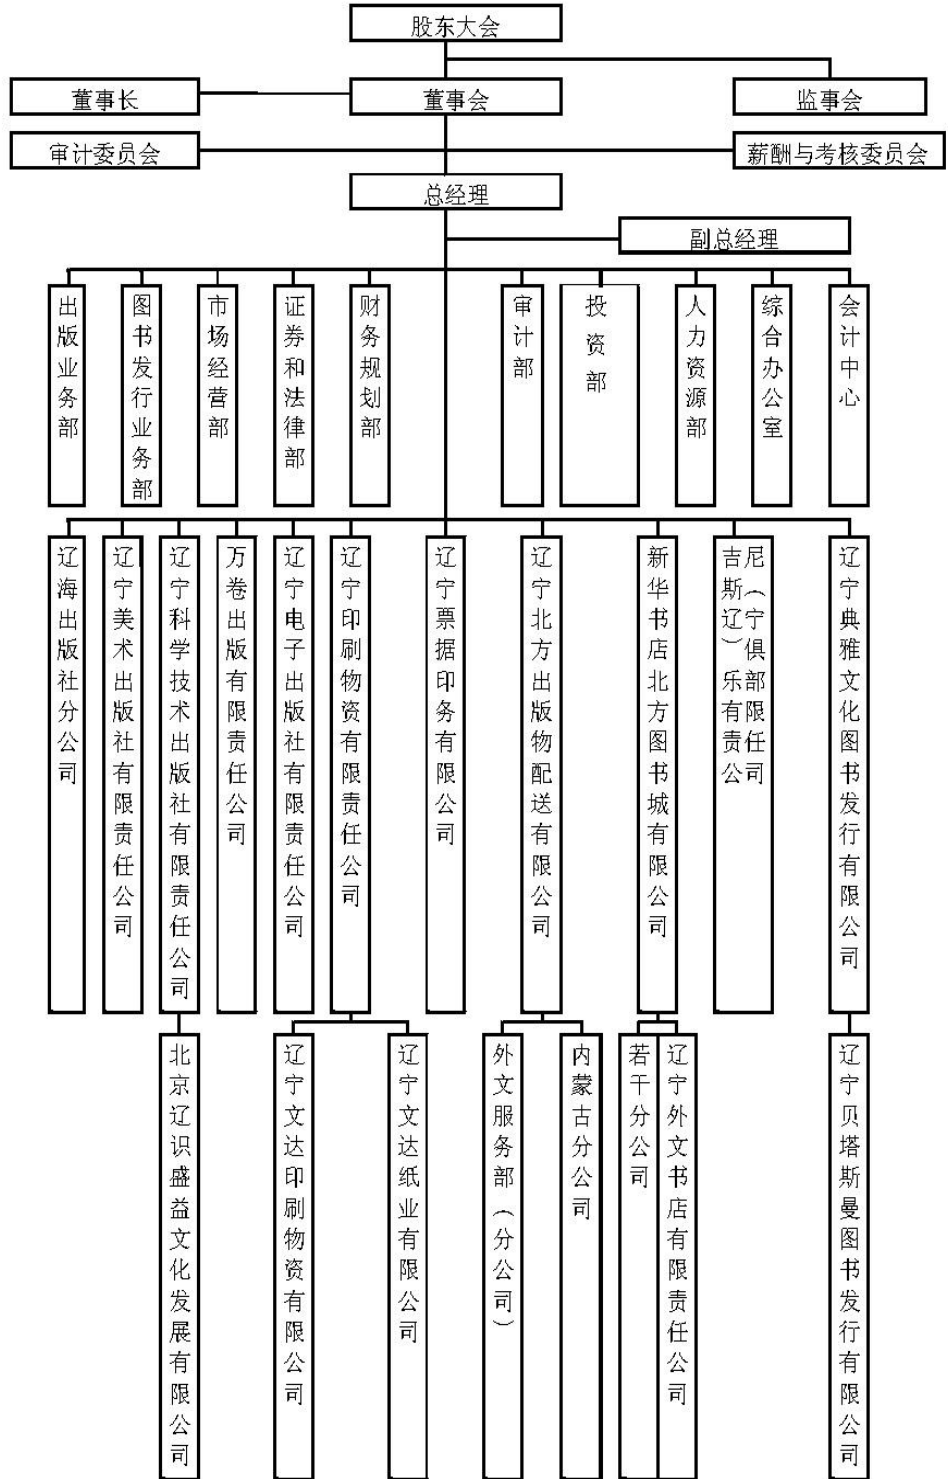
股东大会

董事长

董事会

监事会

审计委员会

薪酬与考核委员会

总经理

副总经理

出版业务部

图书发行业务部

市场经营部

证券和法律部

财务规划部

审计部

投资部

人力资源部

综合办公室

会计中心

辽海出版社分公司

辽宁美术出版社有限责任公司

辽宁科学技术出版社有限责任公司

万卷出版有限责任公司

辽宁电子出版社有限责任公司

辽宁印刷物资有限责任公司

辽宁票据印务有限公司

辽宁北方出版物配送有限公司

新华书店北方图书城有限公司

吉尼斯（辽宁）俱乐部有限责任公司

辽宁典雅文化图书发行有限公司

北京辽识盛益文化发展有限公司

辽宁文达印刷物资有限公司

辽宁文达纸业有限公司

外文服务部（分公司）

内蒙古分公司

若干分公司

辽宁外文书店有限责任公司

辽宁贝塔斯曼图书发行有限公司